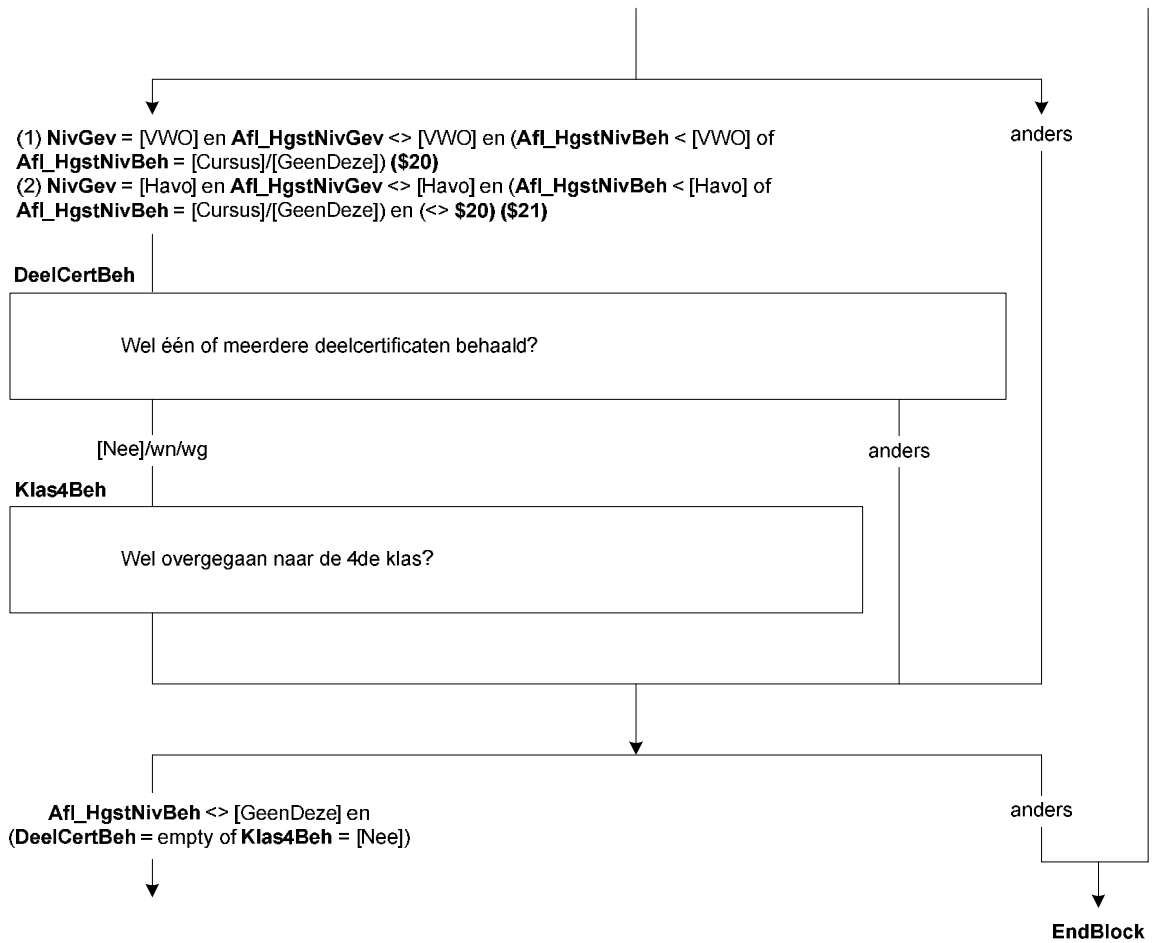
(1) NivGev = [VWO] en Afl_HgstNivGev <> [VWO] en (Afl_HgstNivBeh < [VWO] of Afl_HgstNivBeh = [Cursus]/[GeenDeze]) ($20)
(2) NivGev = [Havo] en Afl_HgstNivGev <> [Havo] en (Afl_HgstNivBeh < [Havo] of Afl_HgstNivBeh = [Cursus]/[GeenDeze]) en (<> $20) ($21)

anders

DeelCertBeh

Wel één of meerdere deelcertificaten behaald?

[Nee]/wn/wg

anders

Klas4Beh

Wel overgegaan naar de 4de klas?

Afl_HgstNivBeh <> [GeenDeze] en (DeelCertBeh = empty of Klas4Beh = [Nee])

anders

EndBlock